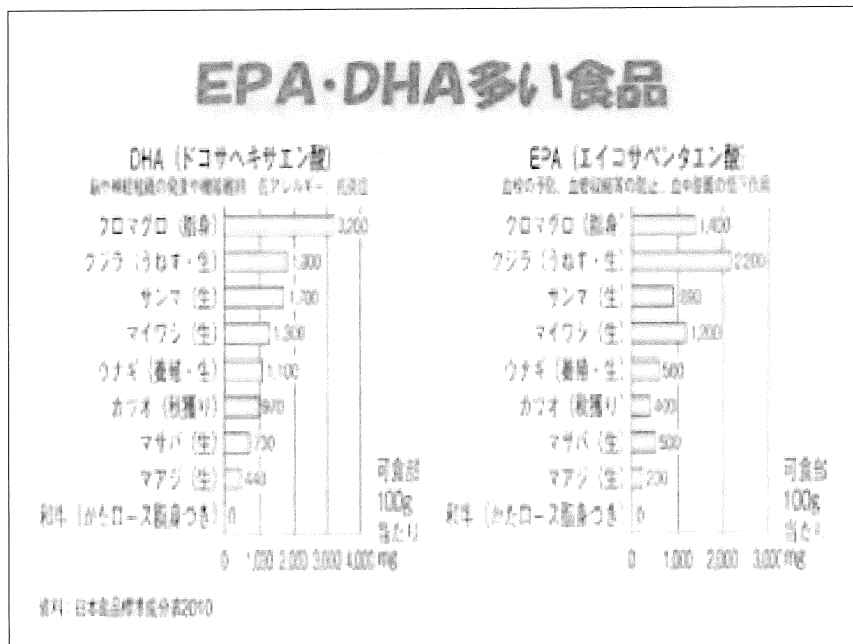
EPA・DHA多い食品

DHA（ドコサヘキサエン酸）
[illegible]

クロマグロ（脂身） 3,200
クジラ（うねす・生） 1,800
サンマ（生） 1,700
マイワシ（生） 1,300
ウナギ（養殖・生） 1,100
カツオ（秋獲り） 970
マサバ（生） 700
マアジ（生） 440
和牛（かたロース脂身つき） 0

可食部 100g 当たり

0 1,000 2,000 3,000 4,000 mg

EPA（エイコサペンタエン酸）
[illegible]

クロマグロ（脂身） 1,400
クジラ（うねす・生） 2,200
サンマ（生） 890
マイワシ（生） 1,200
ウナギ（養殖・生） 580
カツオ（秋獲り） 400
マサバ（生） 500
マアジ（生） 230
和牛（かたロース脂身つき） 0

可食部 100g 当たり

0 1,000 2,000 3,000 mg

資料：日本食品標準成分表2010